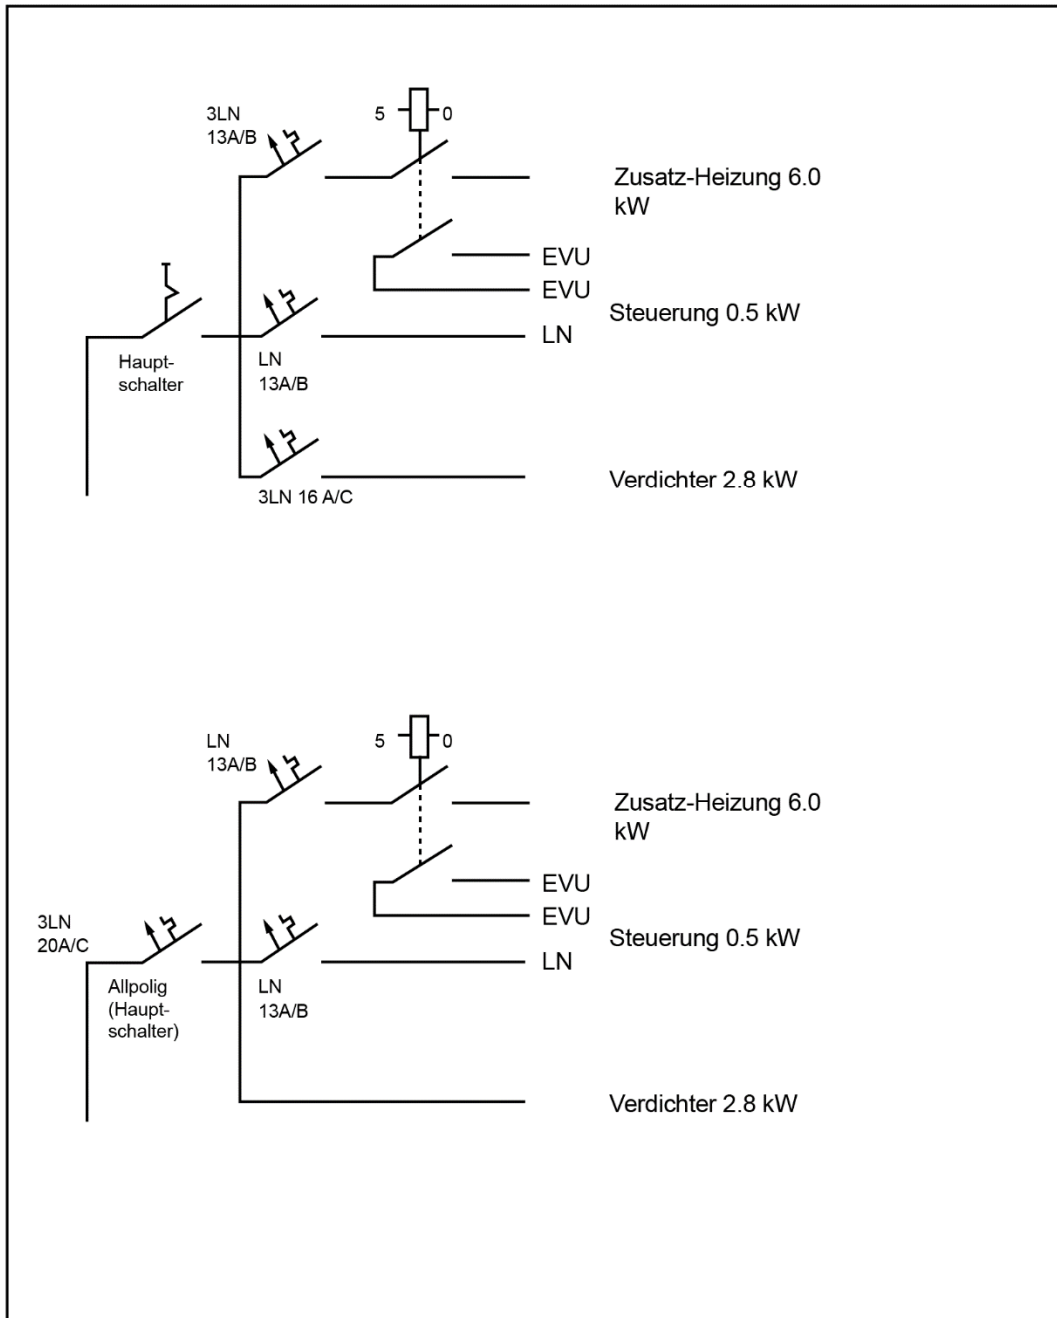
3LN
13A/B

5 0

Zusatz-Heizung 6.0 kW

EVU
EVU

Steuerung 0.5 kW

LN

Hauptschalter

LN
13A/B

Verdichter 2.8 kW

3LN 16 A/C

LN
13A/B

5 0

Zusatz-Heizung 6.0 kW

EVU
EVU

3LN
20A/C

Steuerung 0.5 kW

LN

Allpolig (Hauptschalter)

LN
13A/B

Verdichter 2.8 kW